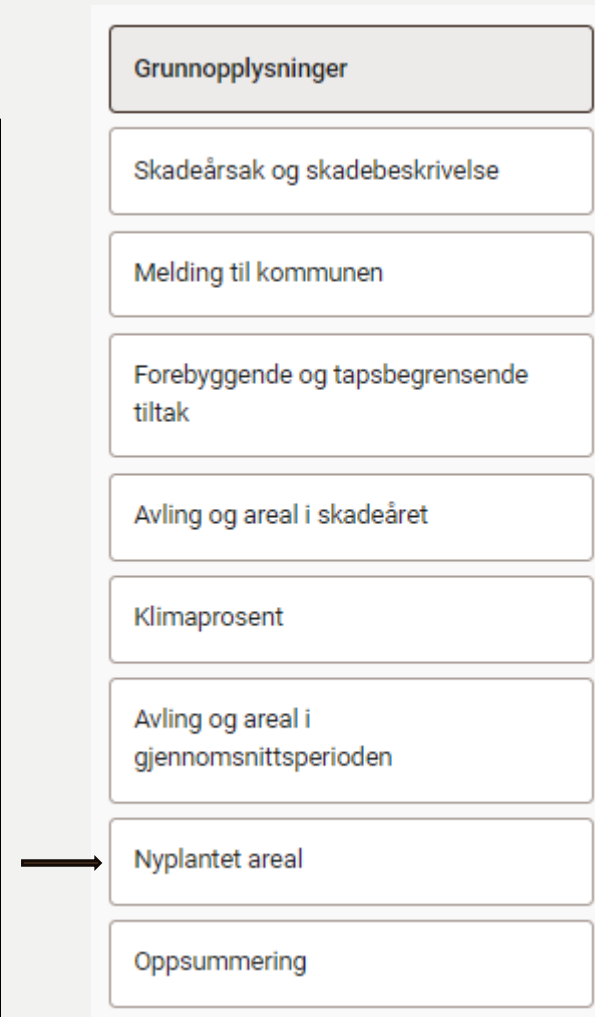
Grunnopplysninger

Skadeårsak og skadebeskrivelse

Melding til kommunen

Forebyggende og tapsbegrensende tiltak

Avling og areal i skadeåret

Klimaprosent

Avling og areal i gjennomsnittsperioden

Nyplantet areal

Oppsummering